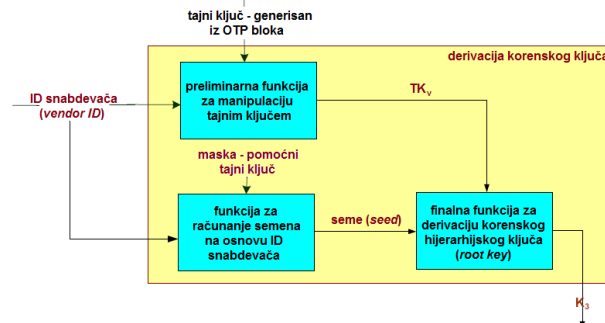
tajni ključ - generisan iz OTP bloka

derivacija korenskog ključa

ID snabdevača (*vendor ID*)

preliminarna funkcija za manipulaciju tajnim ključem

TK$_v$

maska - pomoćni tajni ključ

funkcija za računanje semena na osnovu ID snabdevača

seme (*seed*)

finalna funkcija za derivaciju korenskog hijerarhijskog ključa (*root key*)

K$_3$